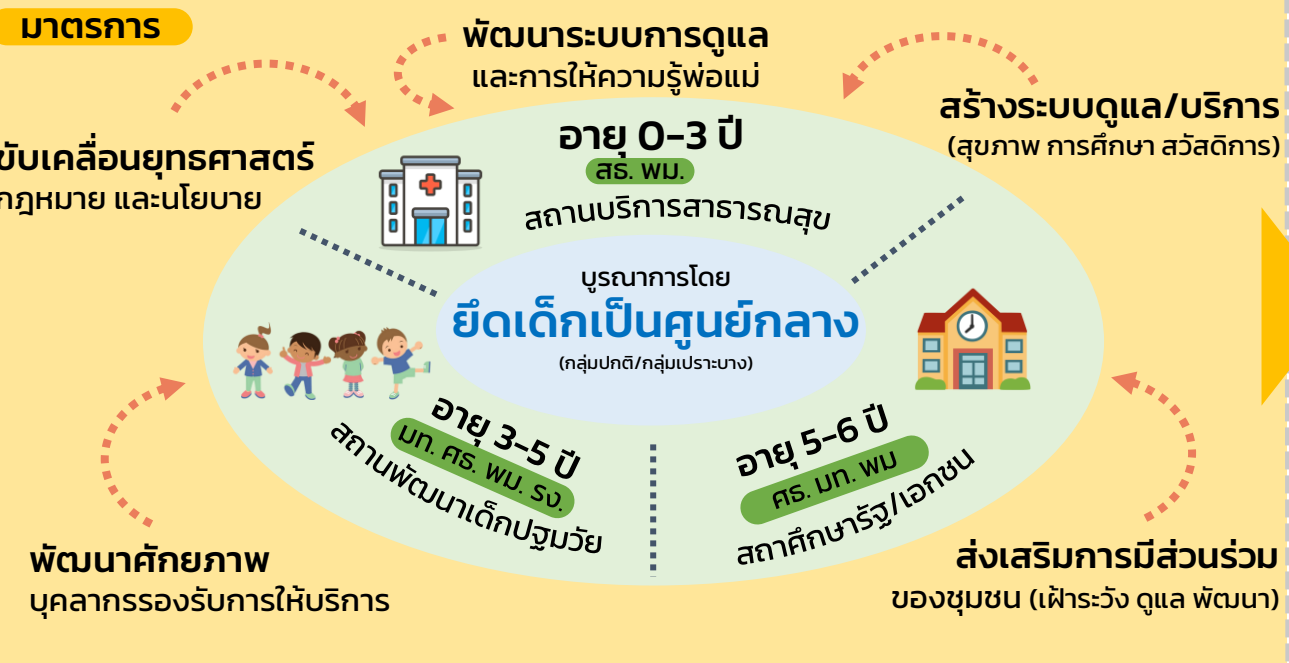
มาตรการ

พัฒนาระบบการดูแล
และการให้ความรู้พ่อแม่

ขับเคลื่อนยุทธศาสตร์
กฎหมาย และนโยบาย

สร้างระบบดูแล/บริการ
(สุขภาพ การศึกษา สวัสดิการ)

อายุ 0-3 ปี
สธ. พม.
สถานบริการสาธารณสุข

บูรณาการโดย
ยึดเด็กเป็นศูนย์กลาง
(กลุ่มปกติ/กลุ่มเปราะบาง)

อายุ 3-5 ปี
มท. ศธ. พม. รง.
สถานพัฒนาเด็กปฐมวัย

อายุ 5-6 ปี
ศธ. มท. พม
สถาศึกษารัฐ/เอกชน

พัฒนาศักยภาพ
บุคลากรรองรับการให้บริการ

ส่งเสริมการมีส่วนร่วม
ของชุมชน (เฝ้าระวัง ดูแล พัฒนา)